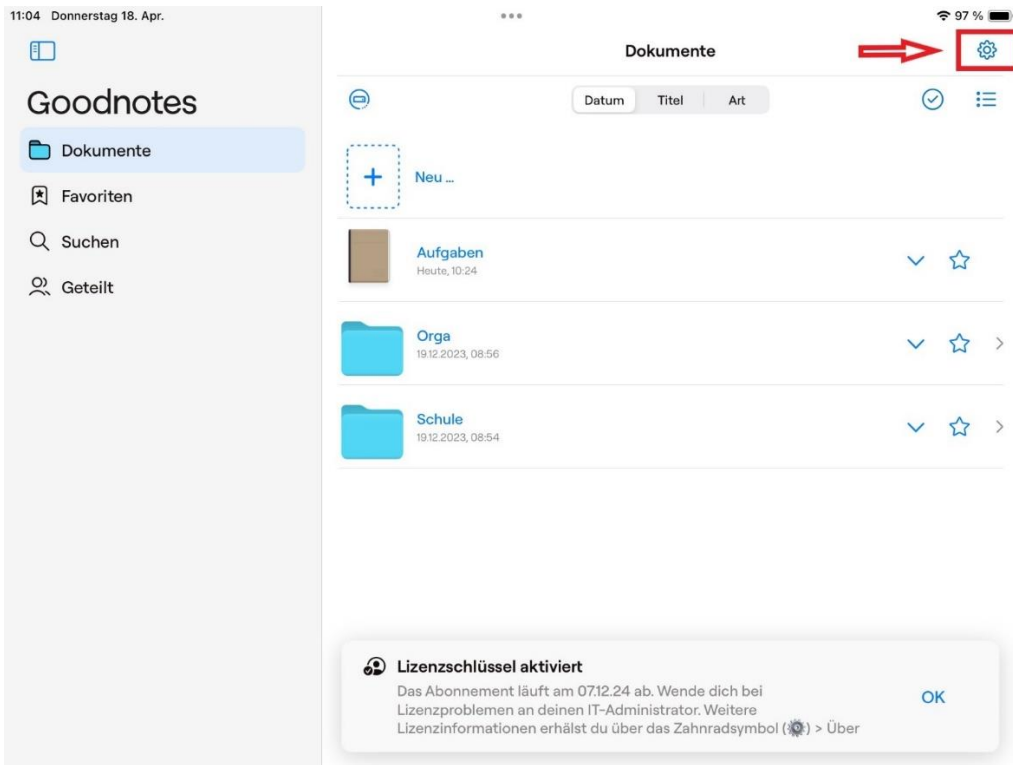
11:04 Donnerstag 18. Apr.

97 %

Goodnotes

Dokumente

Favoriten

Suchen

Geteilt

Dokumente

Datum Titel Art

Neu ...

Aufgaben
Heute, 10:24

Orga
19.12.2023, 08:56

Schule
19.12.2023, 08:54

Lizenzschlüssel aktiviert

Das Abonnement läuft am 07.12.24 ab. Wende dich bei Lizenzproblemen an deinen IT-Administrator. Weitere Lizenzinformationen erhälst du über das Zahnradsymbol ( ) > Über

OK